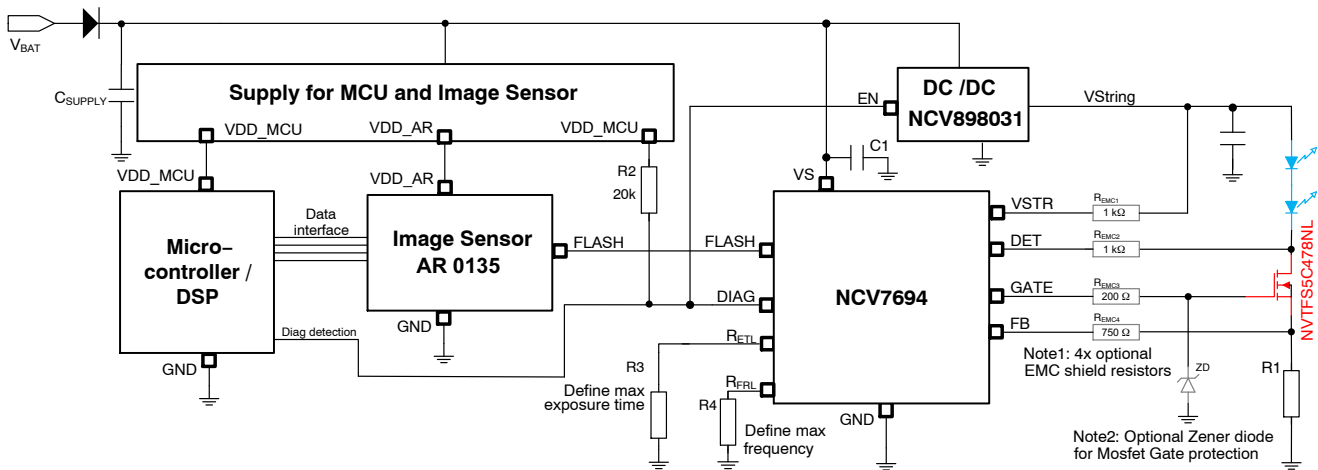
$V_{BAT}$

$C_{SUPPLY}$

Supply for MCU and Image Sensor

VDD_MCU

VDD_AR

VDD_MCU

VDD_MCU

VDD_AR

R2

20k

EN

DC /DC

NCV898031

VString

C1

VS

Micro–controller / DSP

Data interface

Image Sensor AR 0135

FLASH

FLASH

DIAG

NCV7694

VSTR

DET

GATE

FB

$R_{EMC1}$

1 kΩ

$R_{EMC2}$

1 kΩ

$R_{EMC3}$

200 Ω

$R_{EMC4}$

750 Ω

NVTFS5C478NL

GND

GND

Diag detection

GND

$R_{ETL}$

$R_{FRL}$

R3

Define max exposure time

R4

Define max frequency

GND

Note1: 4x optional EMC shield resistors

ZD

R1

Note2: Optional Zener diode for Mosfet Gate protection